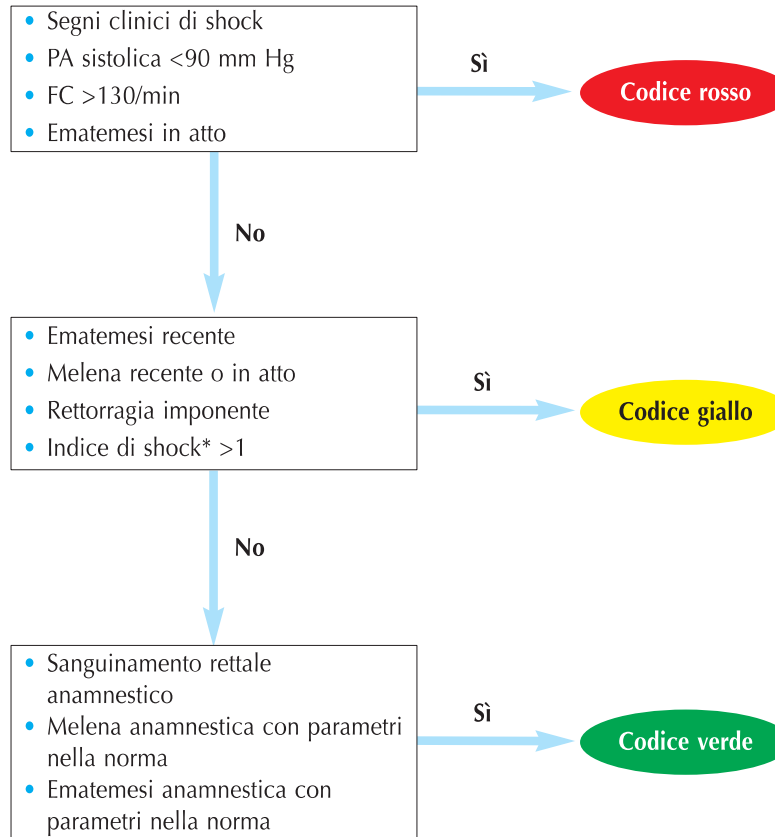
• Segni clinici di shock
• PA sistolica <90 mm Hg
• FC >130/min
• Ematemesi in atto

Sì

Codice rosso

No

• Ematemesi recente
• Melena recente o in atto
• Rettorragia imponente
• Indice di shock* >1

Sì

Codice giallo

No

• Sanguinamento rettale anamnestico
• Melena anamnestica con parametri nella norma
• Ematemesi anamnestica con parametri nella norma

Sì

Codice verde